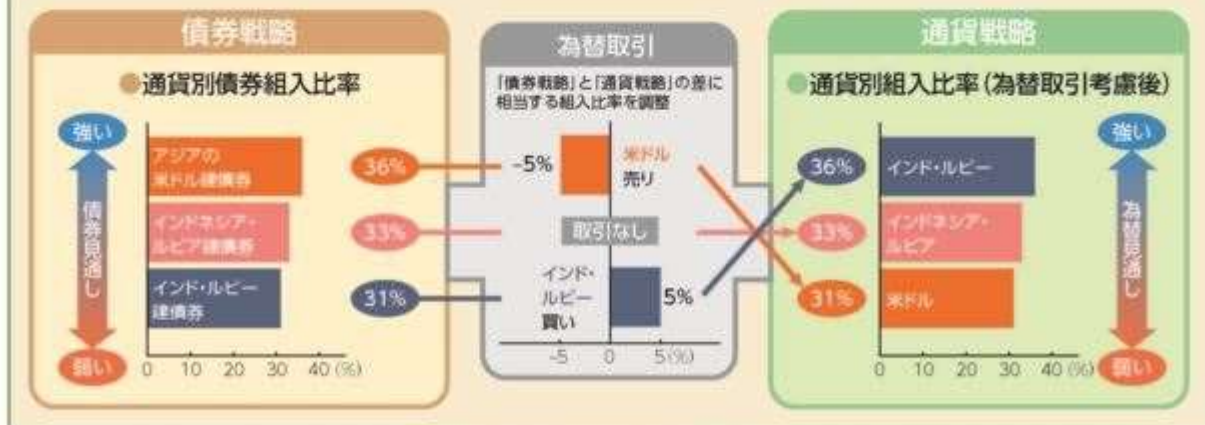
債券戦略

●通貨別債券組入比率

強い

債券見通し

弱い

アジアの米ドル建債券

インドネシア・ルピア建債券

インド・ルピー建債券

0 10 20 30 40 (%)

36%

33%

31%

為替取引

「債券戦略」と「通貨戦略」の差に相当する組入比率を調整

-5%

米ドル売り

取引なし

インド・ルピー買い

5%

-5 0 5 (%)

通貨戦略

●通貨別組入比率（為替取引考慮後）

36%

33%

31%

インド・ルピー

インドネシア・ルピア

米ドル

0 10 20 30 40 (%)

強い

為替見通し

弱い